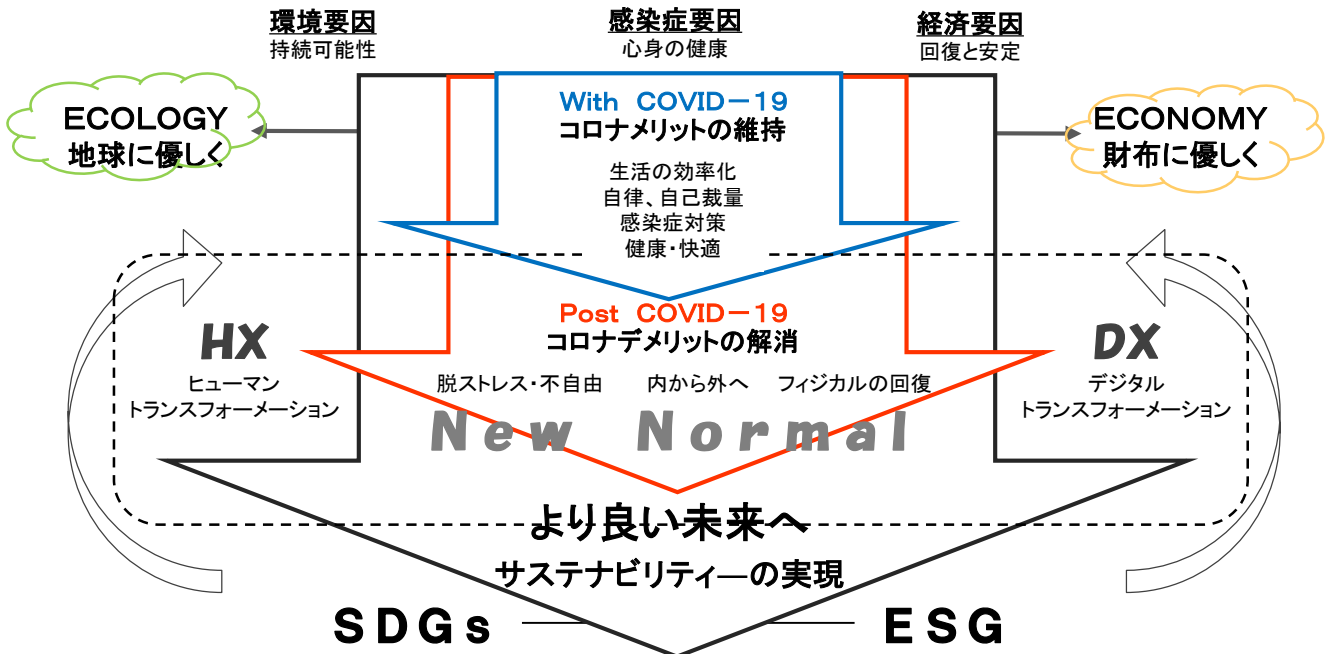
環境要因
持続可能性

感染症要因
心身の健康

経済要因
回復と安定

ECOLOGY
地球に優しく

ECONOMY
財布に優しく

With COVID－19
コロナメリットの維持

生活の効率化
自律、自己裁量
感染症対策
健康・快適

Post COVID－19
コロナデメリットの解消

HX
ヒューマン
トランスフォーメーション

DX
デジタル
トランスフォーメーション

脱ストレス・不自由　内から外へ　フィジカルの回復

New Normal

より良い未来へ
サステナビリティ―の実現

SDGs ―― ESG